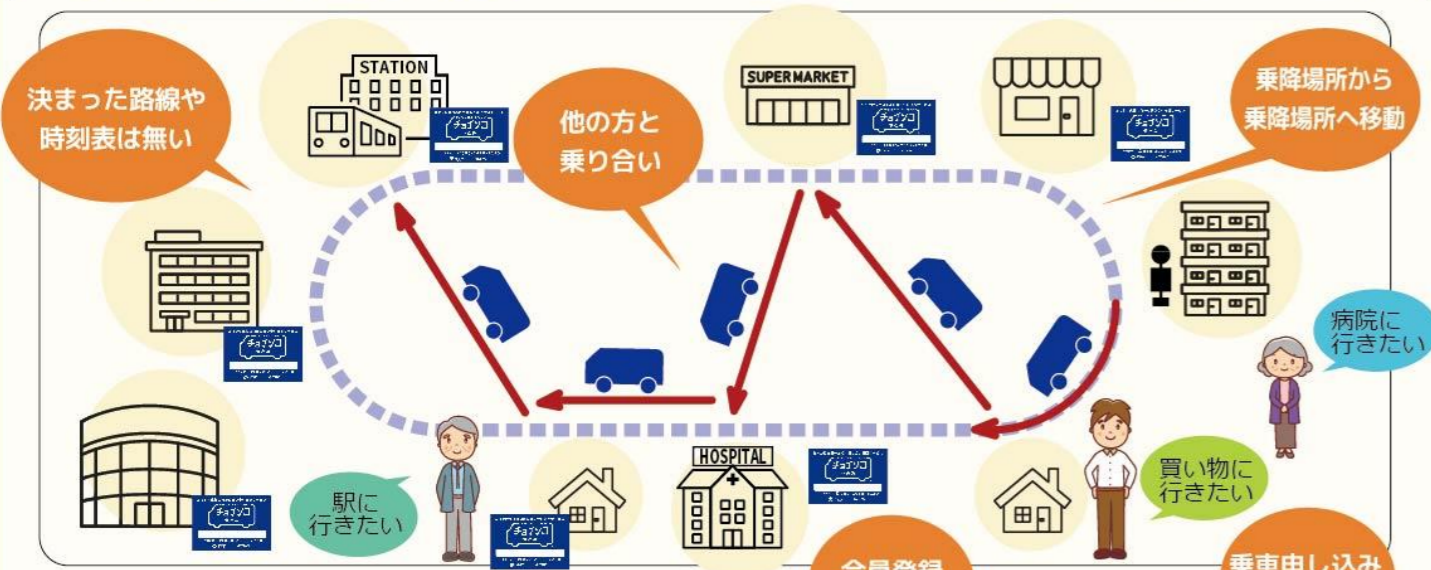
決まった路線や時刻表は無い

STATION

他の方と乗り合い

SUPERMARKET

乗降場所から乗降場所へ移動

チョイソコ

チョイソコ

チョイソコ

チョイソコ

チョイソコ

病院に行きたい

チョイソコ

チョイソコ

チョイソコ

HOSPITAL

チョイソコ

駅に行きたい

買い物に行きたい

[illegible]

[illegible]